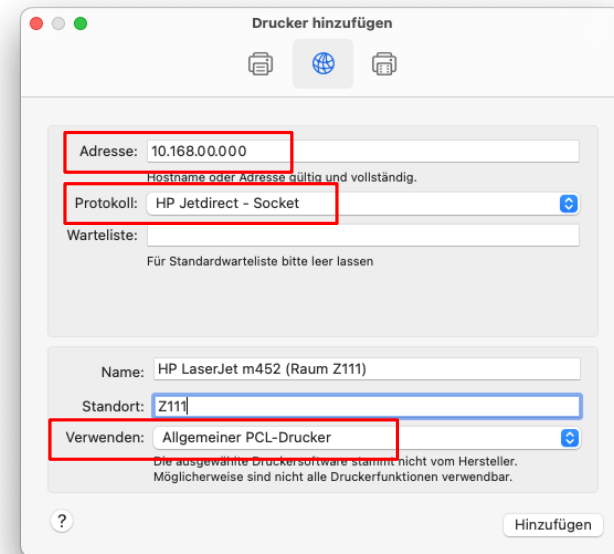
Drucker hinzufügen

Adresse: 10.168.00.000

Hostname oder Adresse gültig und vollständig.

Protokoll: HP Jetdirect - Socket

Warteliste:

Für Standardwarteliste bitte leer lassen

Name: HP LaserJet m452 (Raum Z111)

Standort: Z111

Verwenden: Allgemeiner PCL-Drucker

Die ausgewählte Druckersoftware stammt nicht vom Hersteller. Möglicherweise sind nicht alle Druckerfunktionen verwendbar.

?

Hinzufügen